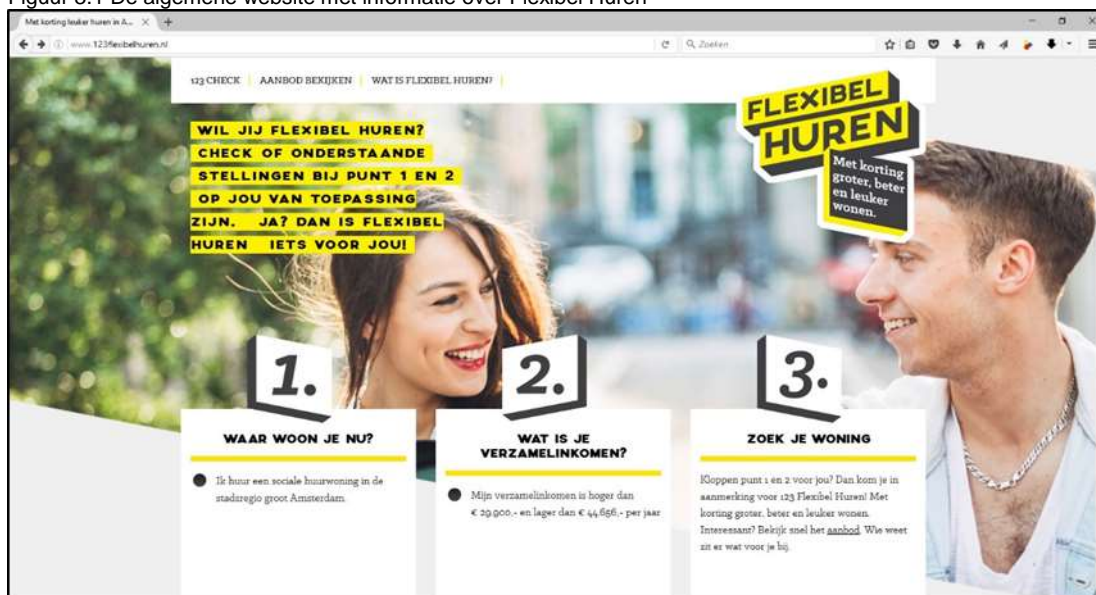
Figuur 3.1 De algemene website met informatie over Flexibel Huren

Met korting leuker huren in A... ×

www.123flexibelhuren.nl

Q Zoeken

123 CHECK | AANBOD BEKIJKEN | WAT IS FLEXIBEL HUREN?

WIL JIJ FLEXIBEL HUREN? CHECK OF ONDERSTAANDE STELLINGEN BIJ PUNT 1 EN 2 OP JOU VAN TOEPASSING ZIJN. JA? DAN IS FLEXIBEL HUREN IETS VOOR JOU!

FLEXIBEL HUREN

Met korting groter, beter en leuker wonen.

1.

WAAR WOON JE NU?

Ik huur een sociale huurwoning in de stadsregio groot Amsterdam.

2.

WAT IS JE VERZAMELINKOMEN?

Mijn verzamelinkomen is hoger dan € 29.900,- en lager dan € 44.656,- per jaar

3.

ZOEK JE WONING

Kloppen punt 1 en 2 voor jou? Dan kom je in aanmerking voor 123 Flexibel Huren! Met korting groter, beter en leuker wonen. Interessant? Bekijk snel het aanbod. Wie weet zit er wat voor je bij.